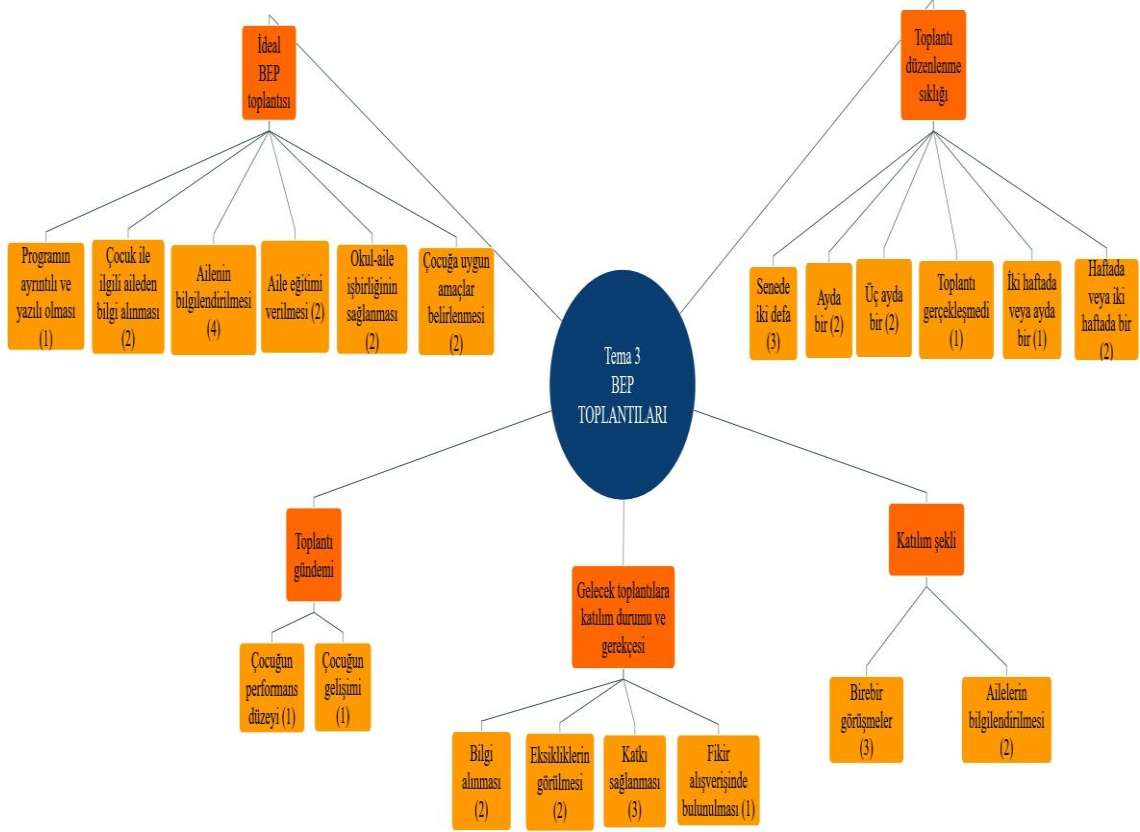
İdeal BEP toplantısı

Programın ayrıntılı ve yazılı olması (1)

Çocuk ile ilgili aileden bilgi alınması (2)

Ailenin bilgilendirilmesi (4)

Aile eğitimi verilmesi (2)

Okul-aile işbirliğinin sağlanması (2)

Çocuğa uygun amaçlar belirlenmesi (2)

Toplantı düzenlenme sıklığı

Senede iki defa (3)

Ayda bir (2)

Üç ayda bir (2)

Toplantı gerçekleşmedi (1)

İki haftada veya ayda bir (1)

Haftada veya iki haftada bir (2)

Tema 3 BEP TOPLANTILARI

Toplantı gündemi

Çocuğun performans düzeyi (1)

Çocuğun gelişimi (1)

Gelecek toplantılara katılım durumu ve gerekçesi

Bilgi alınması (2)

Eksikliklerin görülmesi (2)

Katkı sağlanması (3)

Fikir alışverişinde bulunulması (1)

Katılım şekli

Birebir görüşmeler (3)

Ailelerin bilgilendirilmesi (2)